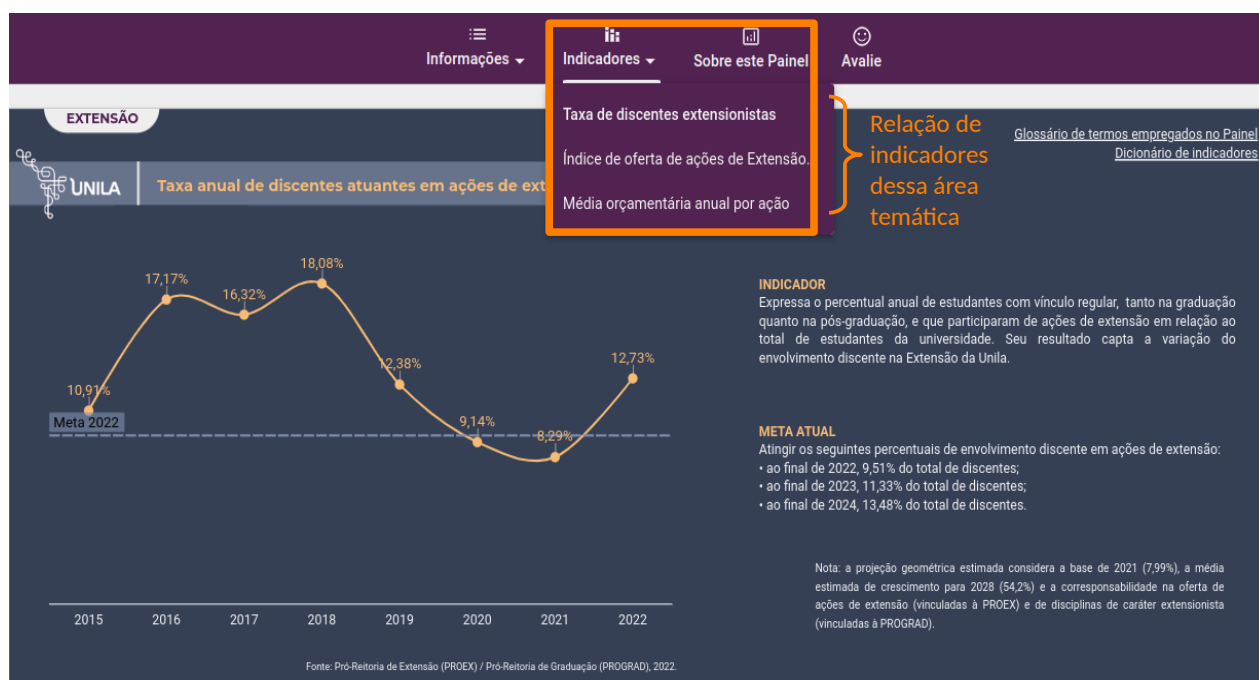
Informações ▾ Indicadores ▾ Sobre este Painel Avalie

EXTENSÃO

UNILA

Taxa anual de discentes atuantes em ações de ext

Taxa de discentes extensionistas

Índice de oferta de ações de Extensão.

Média orçamentária anual por ação

Relação de indicadores dessa área temática

Glossário de termos empregados no Painel
Dicionário de indicadores

17,17%
16,32%
18,08%
10,91%
12,38%
12,73%
Meta 2022
9,14%
8,29%

2015 2016 2017 2018 2019 2020 2021 2022

INDICADOR
Expressa o percentual anual de estudantes com vínculo regular, tanto na graduação quanto na pós-graduação, e que participaram de ações de extensão em relação ao total de estudantes da universidade. Seu resultado capta a variação do envolvimento discente na Extensão da Unila.

META ATUAL
Atingir os seguintes percentuais de envolvimento discente em ações de extensão:
• ao final de 2022, 9,51% do total de discentes;
• ao final de 2023, 11,33% do total de discentes;
• ao final de 2024, 13,48% do total de discentes.

Nota: a projeção geométrica estimada considera a base de 2021 (7,99%), a média estimada de crescimento para 2028 (54,2%) e a corresponsabilidade na oferta de ações de extensão (vinculadas à PROEX) e de disciplinas de caráter extensionista (vinculadas à PROGRAD).

Fonte: Pró-Reitoria de Extensão (PROEX) / Pró-Reitoria de Graduação (PROGRAD), 2022.